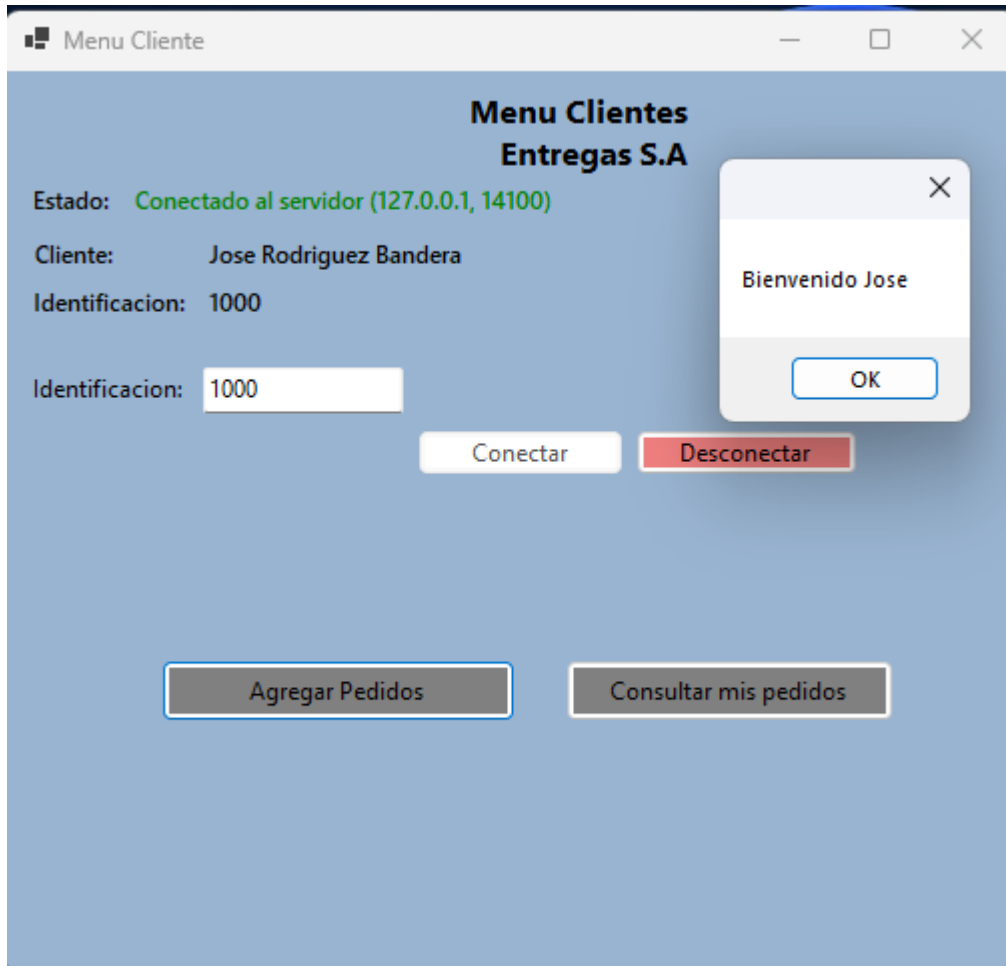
Menu Cliente

Menu Clientes
Entregas S.A

Estado: Conectado al servidor (127.0.0.1, 14100)

Cliente: Jose Rodriguez Bandera

Identificacion: 1000

Identificacion: 1000

Conectar

Desconectar

Agregar Pedidos

Consultar mis pedidos

Bienvenido Jose

OK